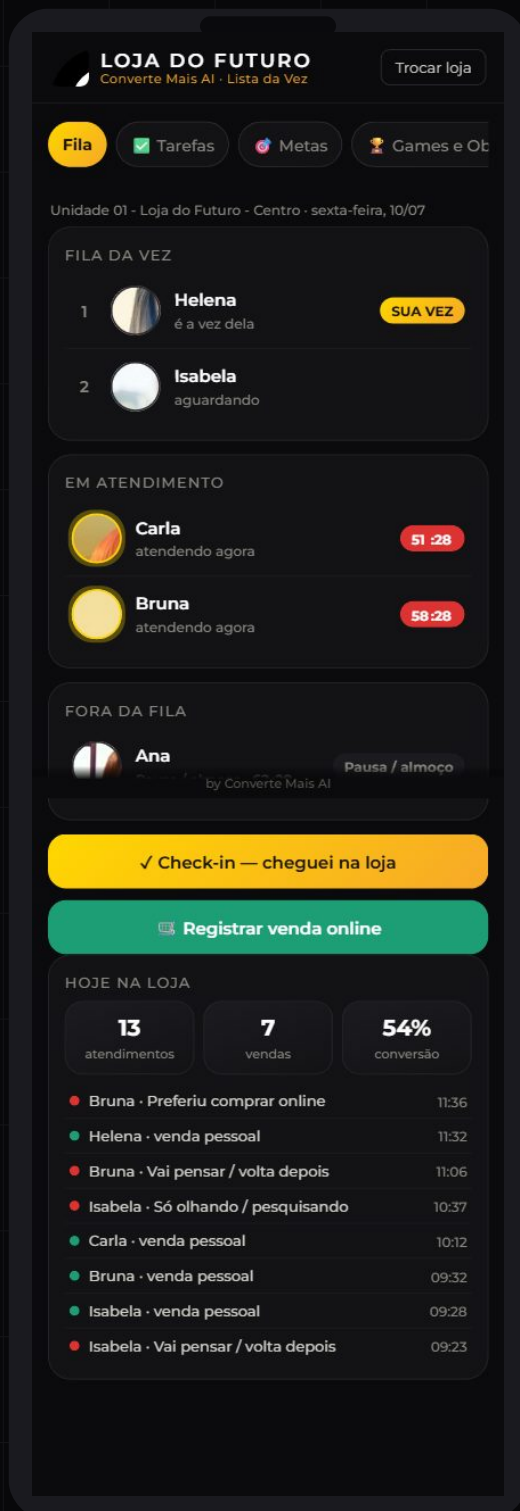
LOJA DO FUTURO
Converte Mais AI · Lista da Vez

Trocar loja

Fila
✅ Tarefas
🎯 Metas
🏆 Games e Ob

Unidade 01 - Loja do Futuro - Centro · sexta-feira, 10/07

FILA DA VEZ

1 Helena
é a vez dela
SUA VEZ

2 Isabela
aguardando

EM ATENDIMENTO

Carla
atendendo agora
51 :28

Bruna
atendendo agora
58:28

FORA DA FILA

Ana
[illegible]
Pausa / almoço

by Converte Mais AI

✓ Check-in — cheguei na loja

Registrar venda online

HOJE NA LOJA

| 13 | 7 | 54% |
|---|---|---|
| atendimentos | vendas | conversão |

Bruna · Preferiu comprar online 11:36
Helena · venda pessoal 11:32
Bruna · Vai pensar / volta depois 11:06
Isabela · Só olhando / pesquisando 10:37
Carla · venda pessoal 10:12
Bruna · venda pessoal 09:32
Isabela · venda pessoal 09:28
Isabela · Vai pensar / volta depois 09:23